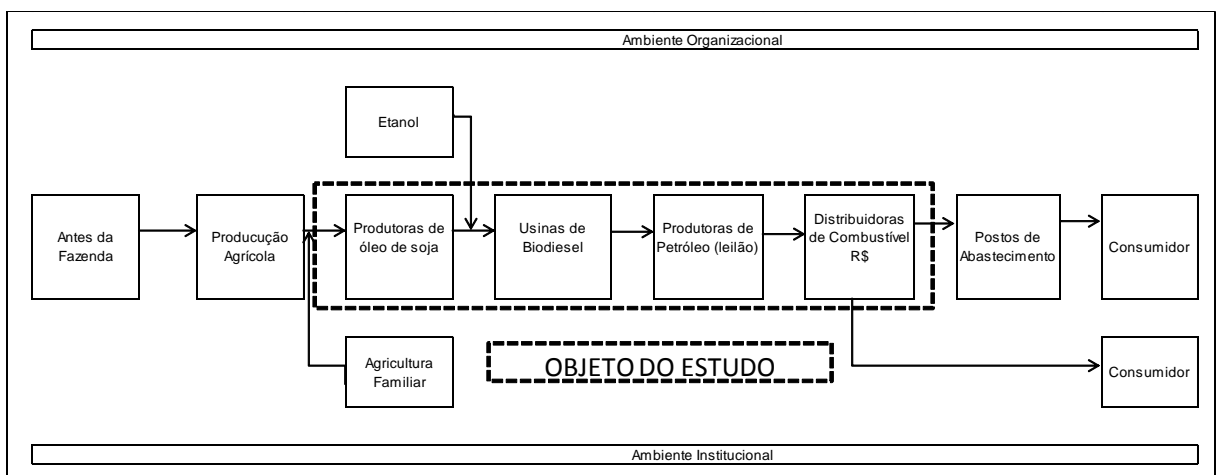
Ambiente Organizacional

Etanol

Antes da Fazenda

Producução Agrícola

Produtoras de óleo de soja

Usinas de Biodiesel

Produtoras de Petróleo (leilão)

Distribuidoras de Combustível R$

Postos de Abastecimento

Consumidor

Agricultura Familiar

OBJETO DO ESTUDO

Consumidor

Ambiente Institucional